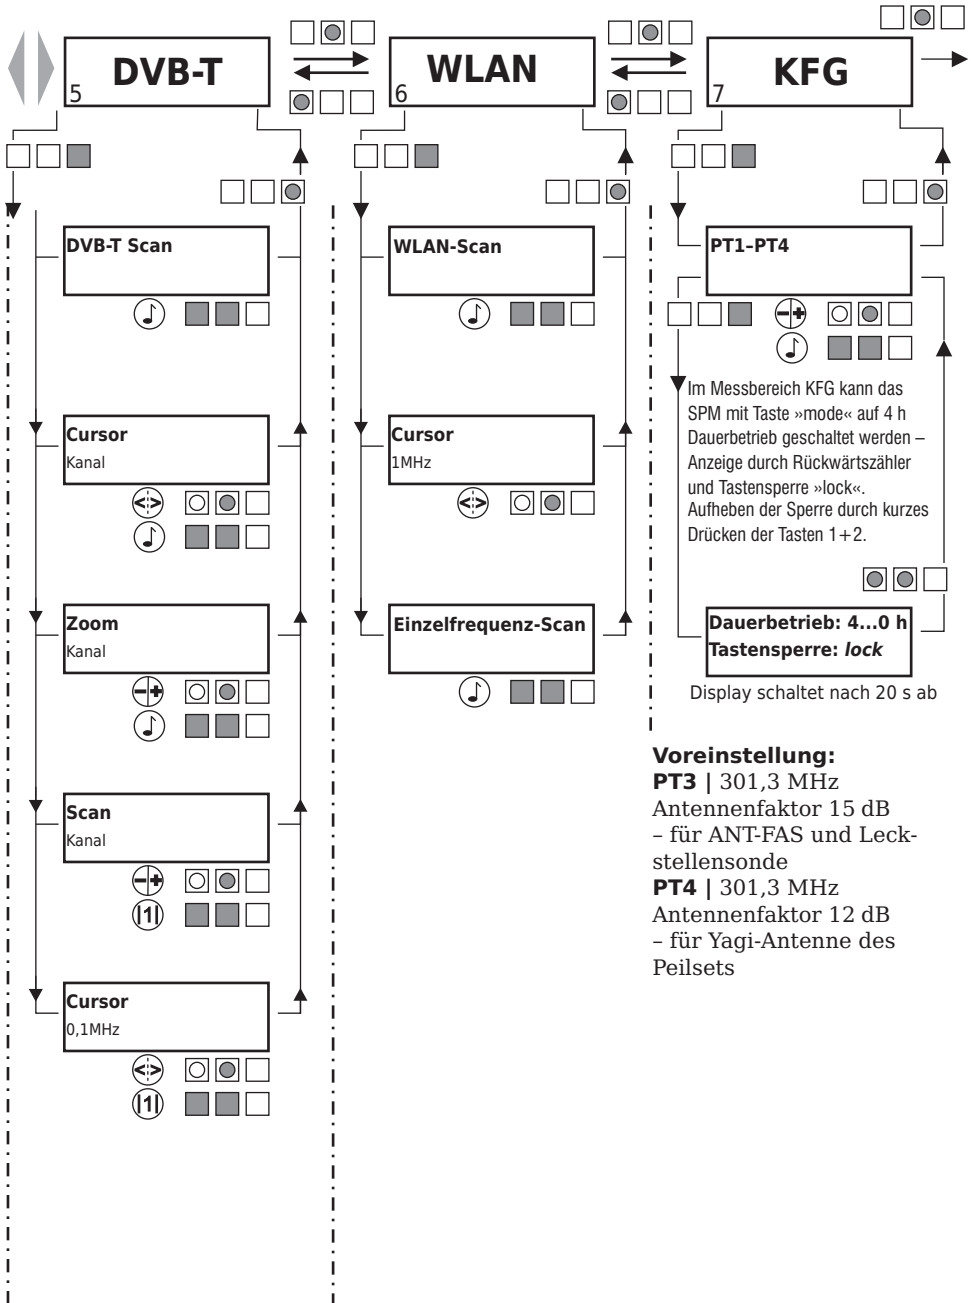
DVB-T
5

WLAN
6

KFG
7

DVB-T Scan

Cursor
Kanal

Zoom
Kanal

Scan
Kanal

Cursor
0,1MHz

WLAN-Scan

Cursor
1MHz

Einzelfrequenz-Scan

PT1–PT4

Im Messbereich KFG kann das SPM mit Taste »mode« auf 4 h Dauerbetrieb geschaltet werden – Anzeige durch Rückwärtszähler und Tastensperre »lock«. Aufheben der Sperre durch kurzes Drücken der Tasten 1+2.

Dauerbetrieb: 4...0 h
Tastensperre: *lock*

Display schaltet nach 20 s ab

**Voreinstellung:**
**PT3 |** 301,3 MHz
Antennenfaktor 15 dB
– für ANT-FAS und Leckstellensonde
**PT4 |** 301,3 MHz
Antennenfaktor 12 dB
– für Yagi-Antenne des Peilsets